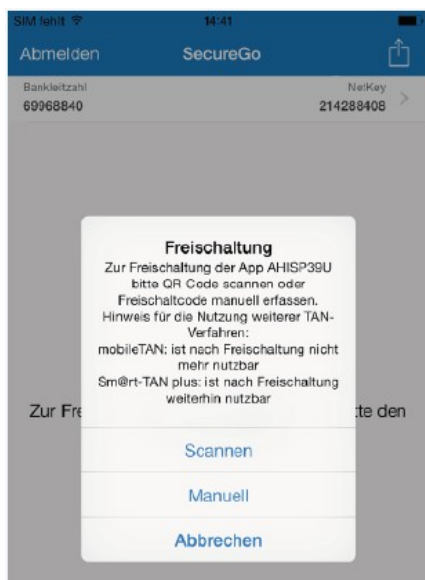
SIM fehlt
14:41
Abmelden
SecureGo
Bankleitzahl
69968840
NetKey
214288408

Freischaltung
Zur Freischaltung der App AHISP39U bitte QR Code scannen oder Freischaltcode manuell erfassen. Hinweis für die Nutzung weiterer TAN-Verfahren: mobileTAN: ist nach Freischaltung nicht mehr nutzbar Sm@rt-TAN plus: ist nach Freischaltung weiterhin nutzbar

Zur Fre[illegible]tte den

Scannen
Manuell
Abbrechen